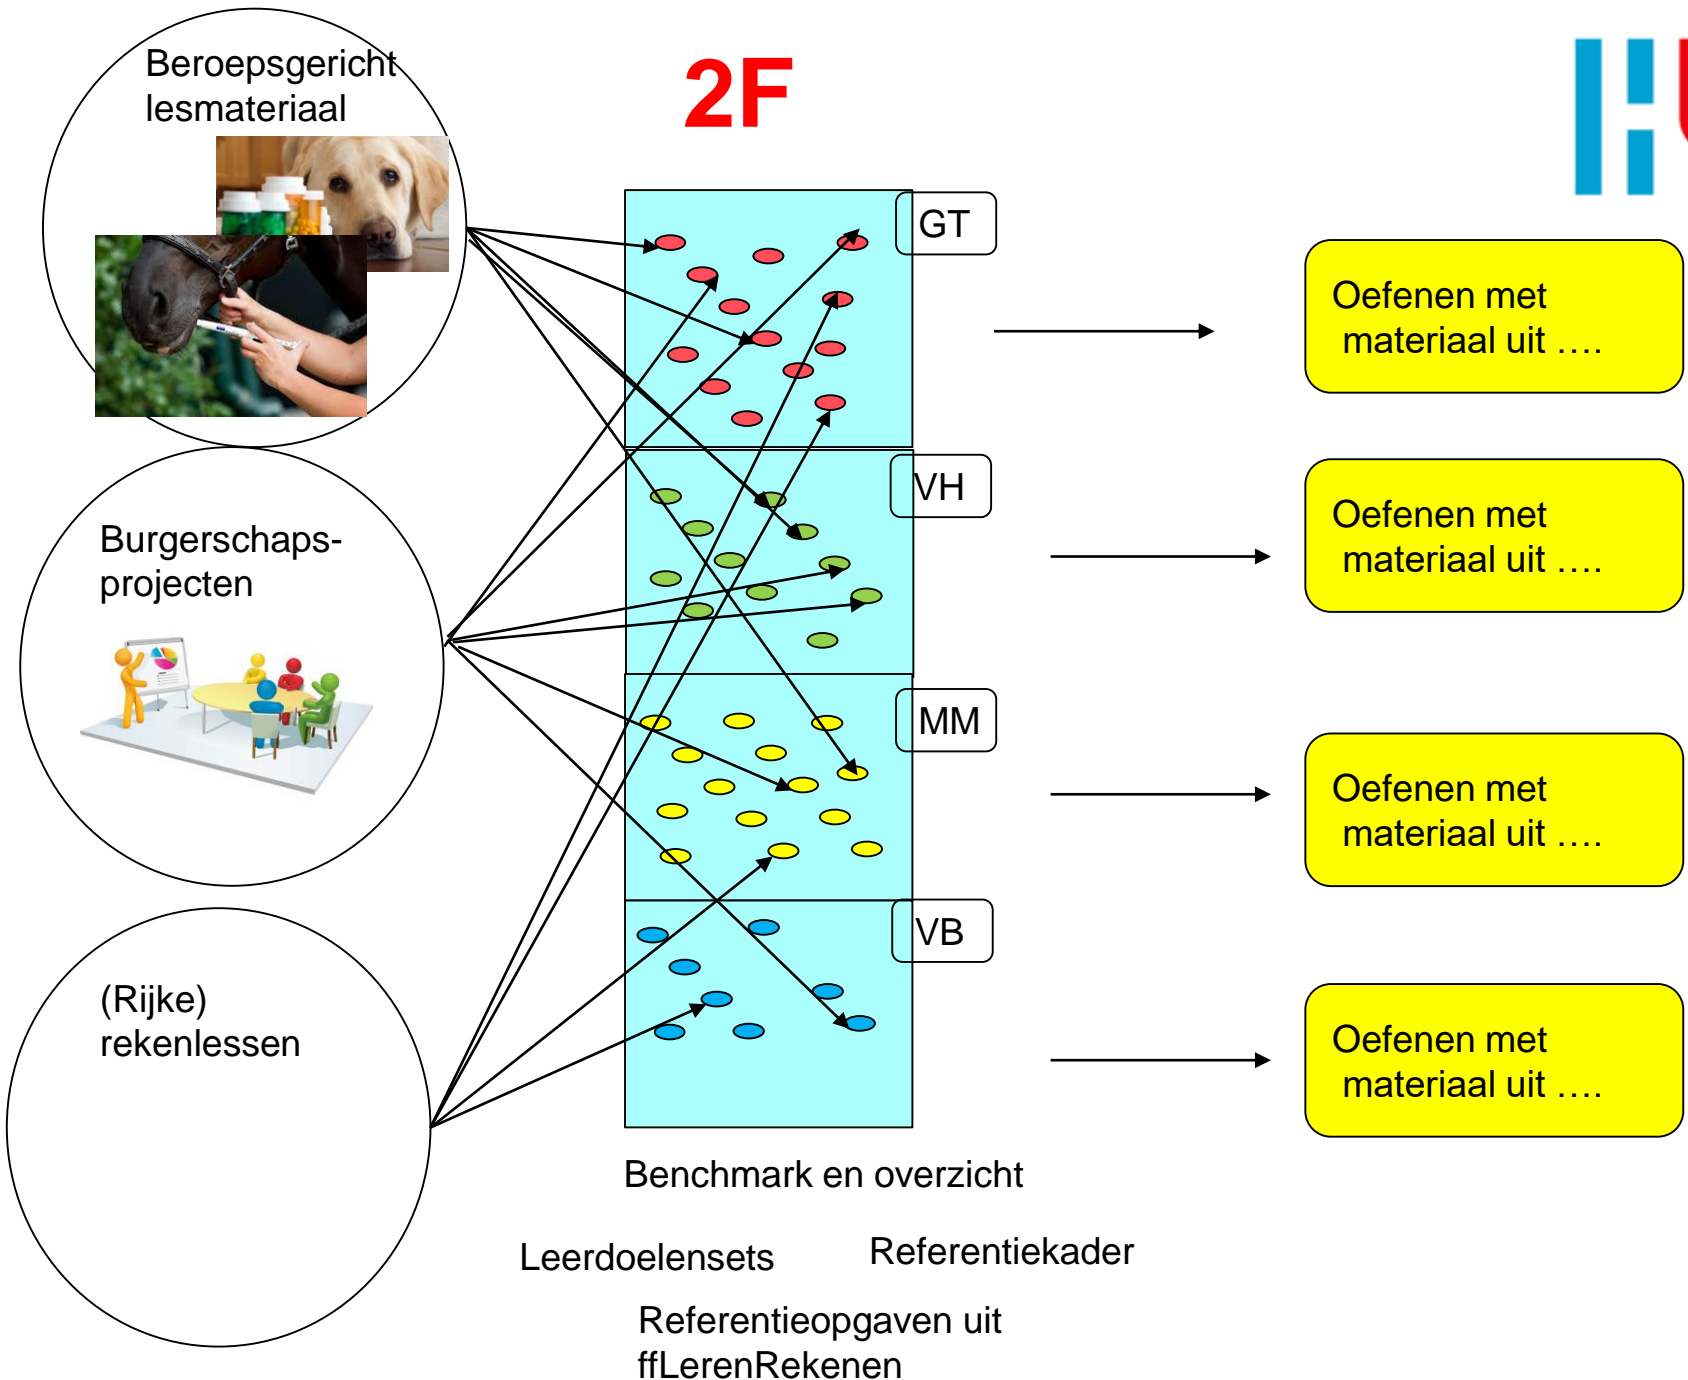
Beroepsgericht lesmateriaal

2F

GT

VH

MM

VB

Oefenen met materiaal uit ….

Oefenen met materiaal uit ….

Oefenen met materiaal uit ….

Oefenen met materiaal uit ….

Burgerschaps-projecten

(Rijke) rekenlessen

Benchmark en overzicht

Leerdoelensets

Referentiekader

Referentieopgaven uit ffLerenRekenen